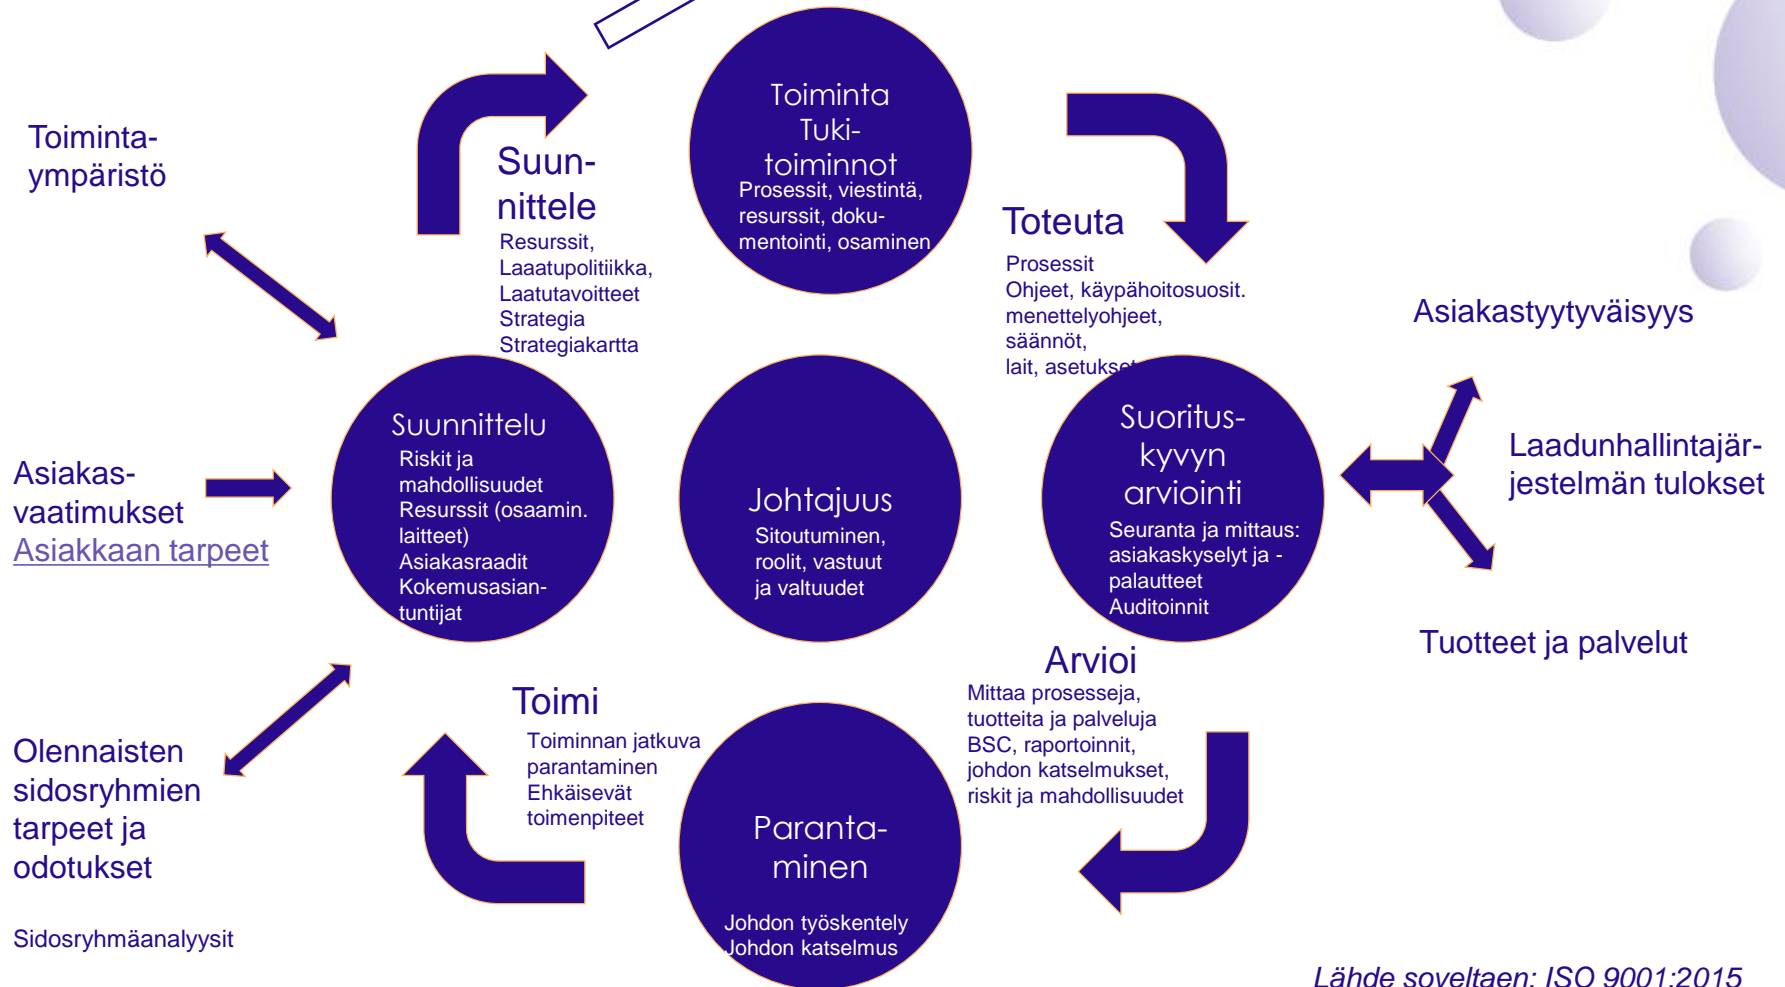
Toiminta-ympäristö

Suunnittele
Resurssit,
Laaatupolitiikka,
Laatutavoitteet
Strategia
Strategiakartta

Toiminta
Tuki-toiminnot
Prosessit, viestintä, resurssit, dokumentointi, osaaminen

Toteuta
Prosessit
Ohjeet, käypähoitosuosit.
menettelyohjeet,
säännöt,
lait, asetuks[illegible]

Asiakastyytyväisyys

Asiakas-vaatimukset
Asiakkaan tarpeet

Suunnittelu
Riskit ja mahdollisuudet
Resurssit (osaamin. laitteet)
Asiakasraadit
Kokemusasiantuntijat

Johtajuus
Sitoutuminen, roolit, vastuut ja valtuudet

Suorituskyvyn arviointi
Seuranta ja mittaus: asiakaskyselyt ja -palautteet
Auditoinnit

Laadunhallintajärjestelmän tulokset

Tuotteet ja palvelut

Arvioi
Mittaa prosesseja, tuotteita ja palveluja
BSC, raportoinnit,
johdon katselmukset,
riskit ja mahdollisuudet

Toimi
Toiminnan jatkuva parantaminen
Ehkäisevät toimenpiteet

Olennaisten sidosryhmien tarpeet ja odotukset

Parantaminen
Johdon työskentely
Johdon katselmus

Sidosryhmäanalyysit

Lähde soveltaen: ISO 9001:2015